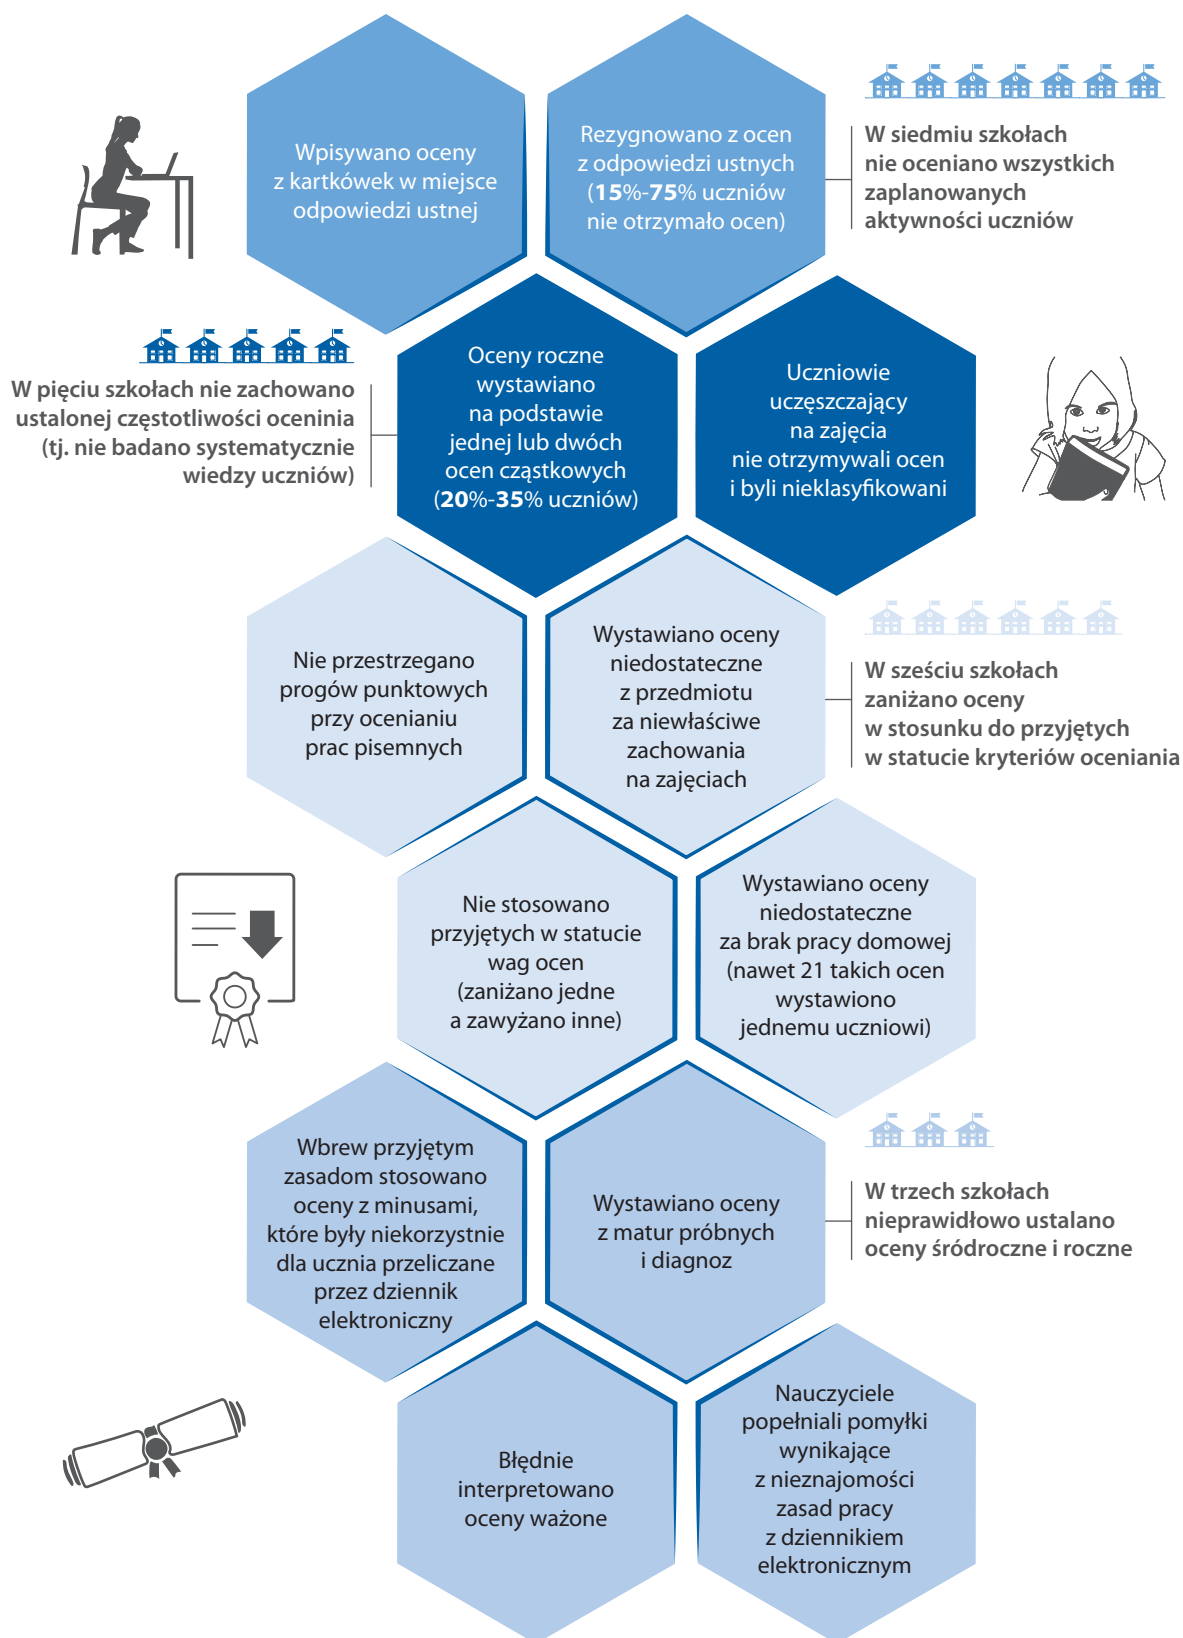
Wpisywano oceny z kartkówek w miejsce odpowiedzi ustnej

Rezygnowano z ocen z odpowiedzi ustnych (**15**%-**75**% uczniów nie otrzymało ocen)

W siedmiu szkołach nie oceniano wszystkich zaplanowanych aktywności uczniów

W pięciu szkołach nie zachowano ustalonej częstotliwości oceninia (tj. nie badano systematycznie wiedzy uczniów)

Oceny roczne wystawiano na podstawie jednej lub dwóch ocen cząstkowych (**20**%-**35**% uczniów)

Uczniowie uczęszczający na zajęcia nie otrzymywali ocen i byli nieklasyfikowani

Nie przestrzegano progów punktowych przy ocenianiu prac pisemnych

Wystawiano oceny niedostateczne z przedmiotu za niewłaściwe zachowania na zajęciach

W sześciu szkołach zaniżano oceny w stosunku do przyjętych w statucie kryteriów oceniania

Nie stosowano przyjętych w statucie wag ocen (zaniżano jedne a zawyżano inne)

Wystawiano oceny niedostateczne za brak pracy domowej (nawet 21 takich ocen wystawiono jednemu uczniowi)

Wbrew przyjętym zasadom stosowano oceny z minusami, które były niekorzystnie dla ucznia przeliczane przez dziennik elektroniczny

Wystawiano oceny z matur próbnych i diagnoz

W trzech szkołach nieprawidłowo ustalano oceny śródroczne i roczne

Błędnie interpretowano oceny ważone

Nauczyciele popełniali pomyłki wynikające z nieznajomości zasad pracy z dziennikiem elektronicznym